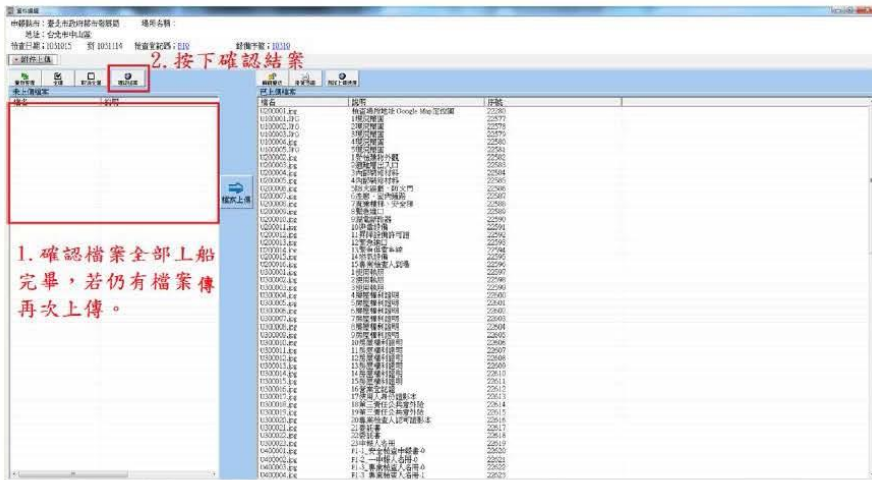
申辦縣市：臺北市政府都市發展局　場所名稱：
地址：台北市中山區
檢查日期：1051015　到 1051114　檢查單位：
附件上傳

2. 按下確認結案

未上傳檔案
檔名　說明

1. 確認檔案全部上船完畢，若仍有檔案傳再次上傳。

檔案上傳

已上傳檔案
| 檔名 | 說明 | 序號 |
|---|---|---|
| U100001.jpg | 檢查場所地址Google Map定位圖 | 22580 |
| U100002.JPG | 1現況照片 | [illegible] |
| U100003.JPG | 2現況照片 | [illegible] |
| U100004.JPG | 3現況照片 | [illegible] |
| U100005.JPG | 4現況照片 | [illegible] |
| U200001.jpg | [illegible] | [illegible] |
| U200002.jpg | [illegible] | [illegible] |
| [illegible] | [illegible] | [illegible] |